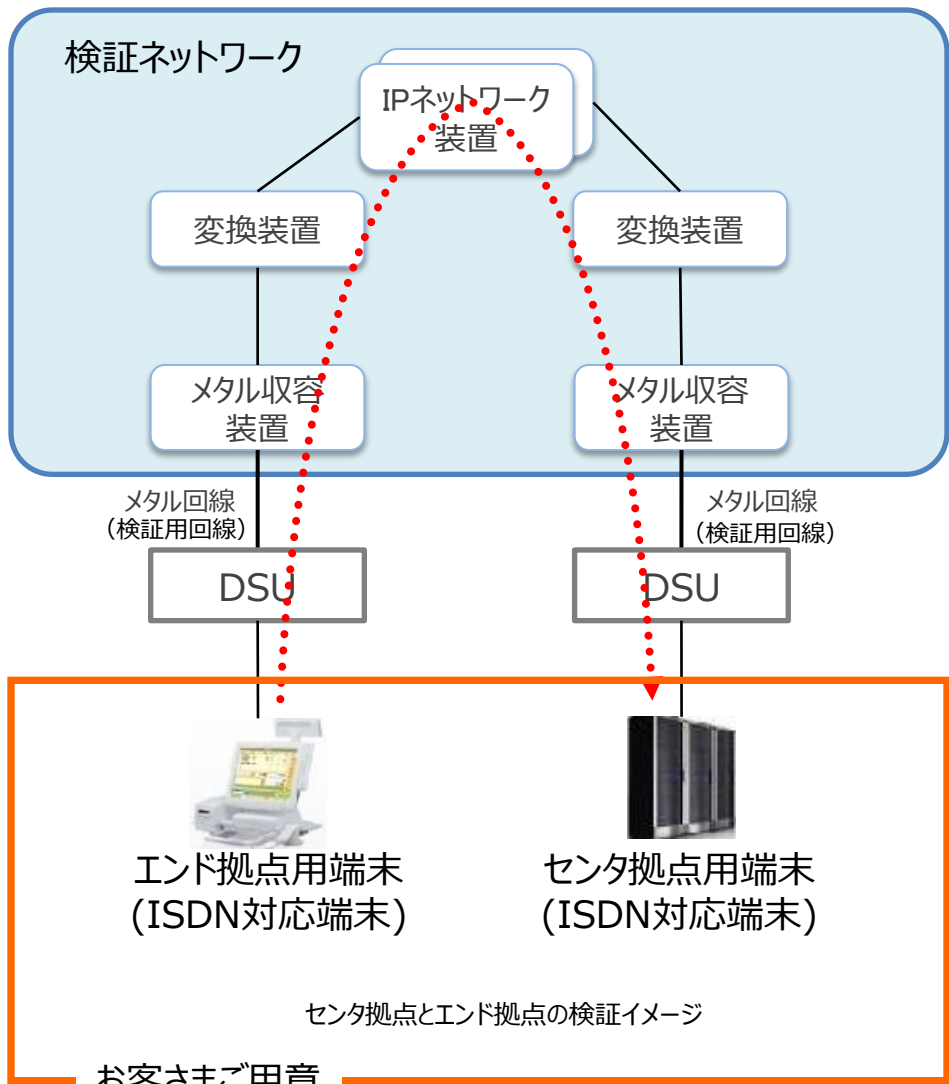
検証ネットワーク

IPネットワーク装置

変換装置

変換装置

メタル収容装置

メタル収容装置

メタル回線（検証用回線）

メタル回線（検証用回線）

DSU

DSU

エンド拠点用端末 (ISDN対応端末)

センタ拠点用端末 (ISDN対応端末)

センタ拠点とエンド拠点の検証イメージ

お客さまご用意